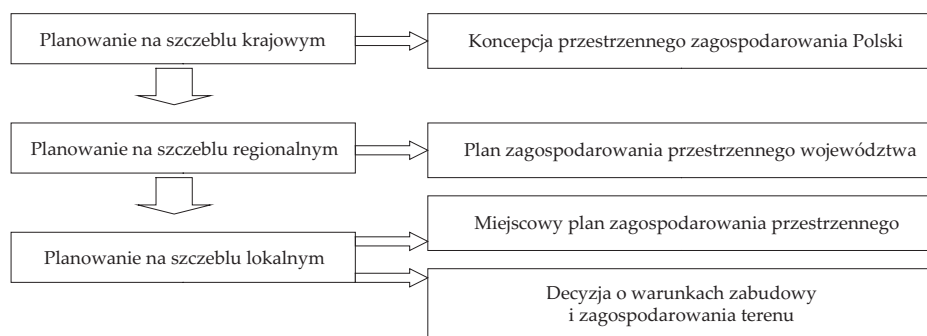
Planowanie na szczeblu krajowym

Koncepcja przestrzennego zagospodarowania Polski

Planowanie na szczeblu regionalnym

Plan zagospodarowania przestrzennego województwa

Planowanie na szczeblu lokalnym

Miejscowy plan zagospodarowania przestrzennego

Decyzja o warunkach zabudowy i zagospodarowania terenu